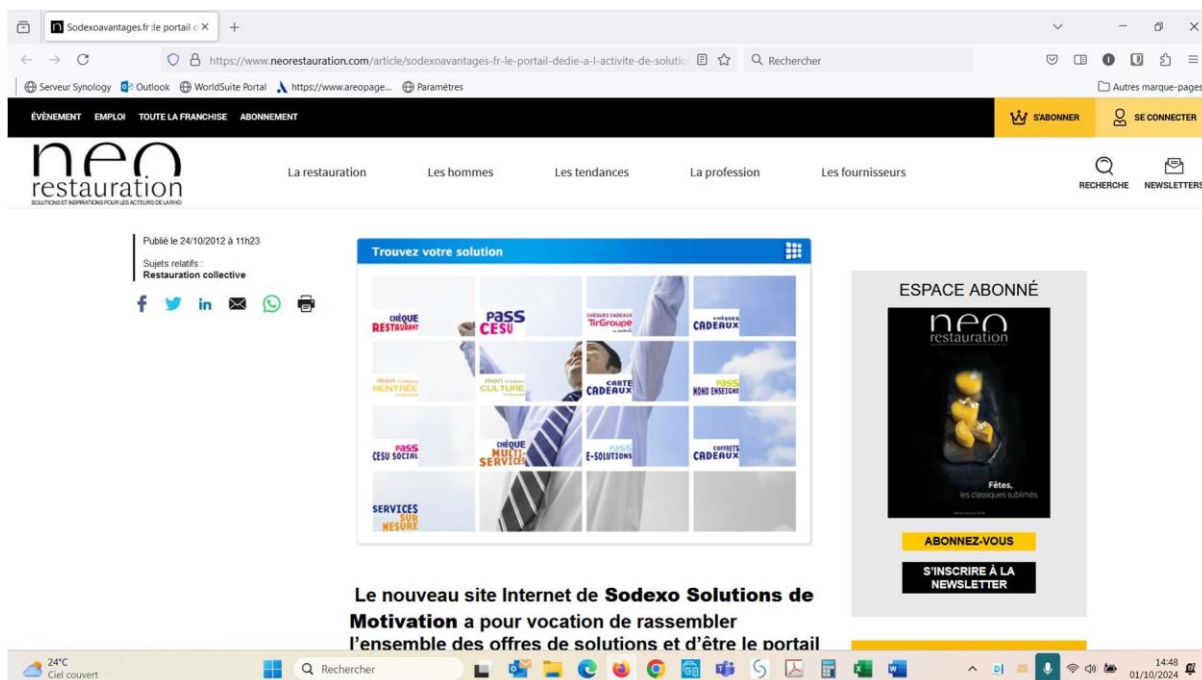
Sodexoavantages.fr :le portail d ×   +

https://www.neorestauration.com/article/sodexoavantages-fr-le-portail-dedie-a-l-activite-de-solutio   Rechercher

Serveur Synology   Outlook   WorldSuite Portal   https://www.areopage...   Paramètres   Autres marque-pages

ÉVÈNEMENT   EMPLOI   TOUTE LA FRANCHISE   ABONNEMENT   S'ABONNER   SE CONNECTER

neo restauration
SOLUTIONS ET INSPIRATIONS POUR LES ACTEURS DE LA RHD

La restauration   Les hommes   Les tendances   La profession   Les fournisseurs   RECHERCHE   NEWSLETTERS

Publié le 24/10/2012 à 11h23

Sujets relatifs :
Restauration collective

Trouvez votre solution

CHÈQUE RESTAURANT   PASS CESU   CHÈQUES CADEAUX TirGroupé   CHÈQUES CADEAUX
MON CADEAU RENTRÉE   MON CADEAU CULTURE   CARTE CADEAUX   PASS MONO ENSEIGNE
PASS CESU SOCIAL   CHÈQUE MULTI-SERVICES   PASS E-SOLUTIONS   COFFRETS CADEAUX
SERVICES SUR MESURE

ESPACE ABONNÉ

neo restauration
Fêtes, les classiques sublimés

ABONNEZ-VOUS

S'INSCRIRE À LA NEWSLETTER

Le nouveau site Internet de Sodexo Solutions de Motivation a pour vocation de rassembler l'ensemble des offres de solutions et d'être le portail

24°C
Ciel couvert   Rechercher   14:48 01/10/2024